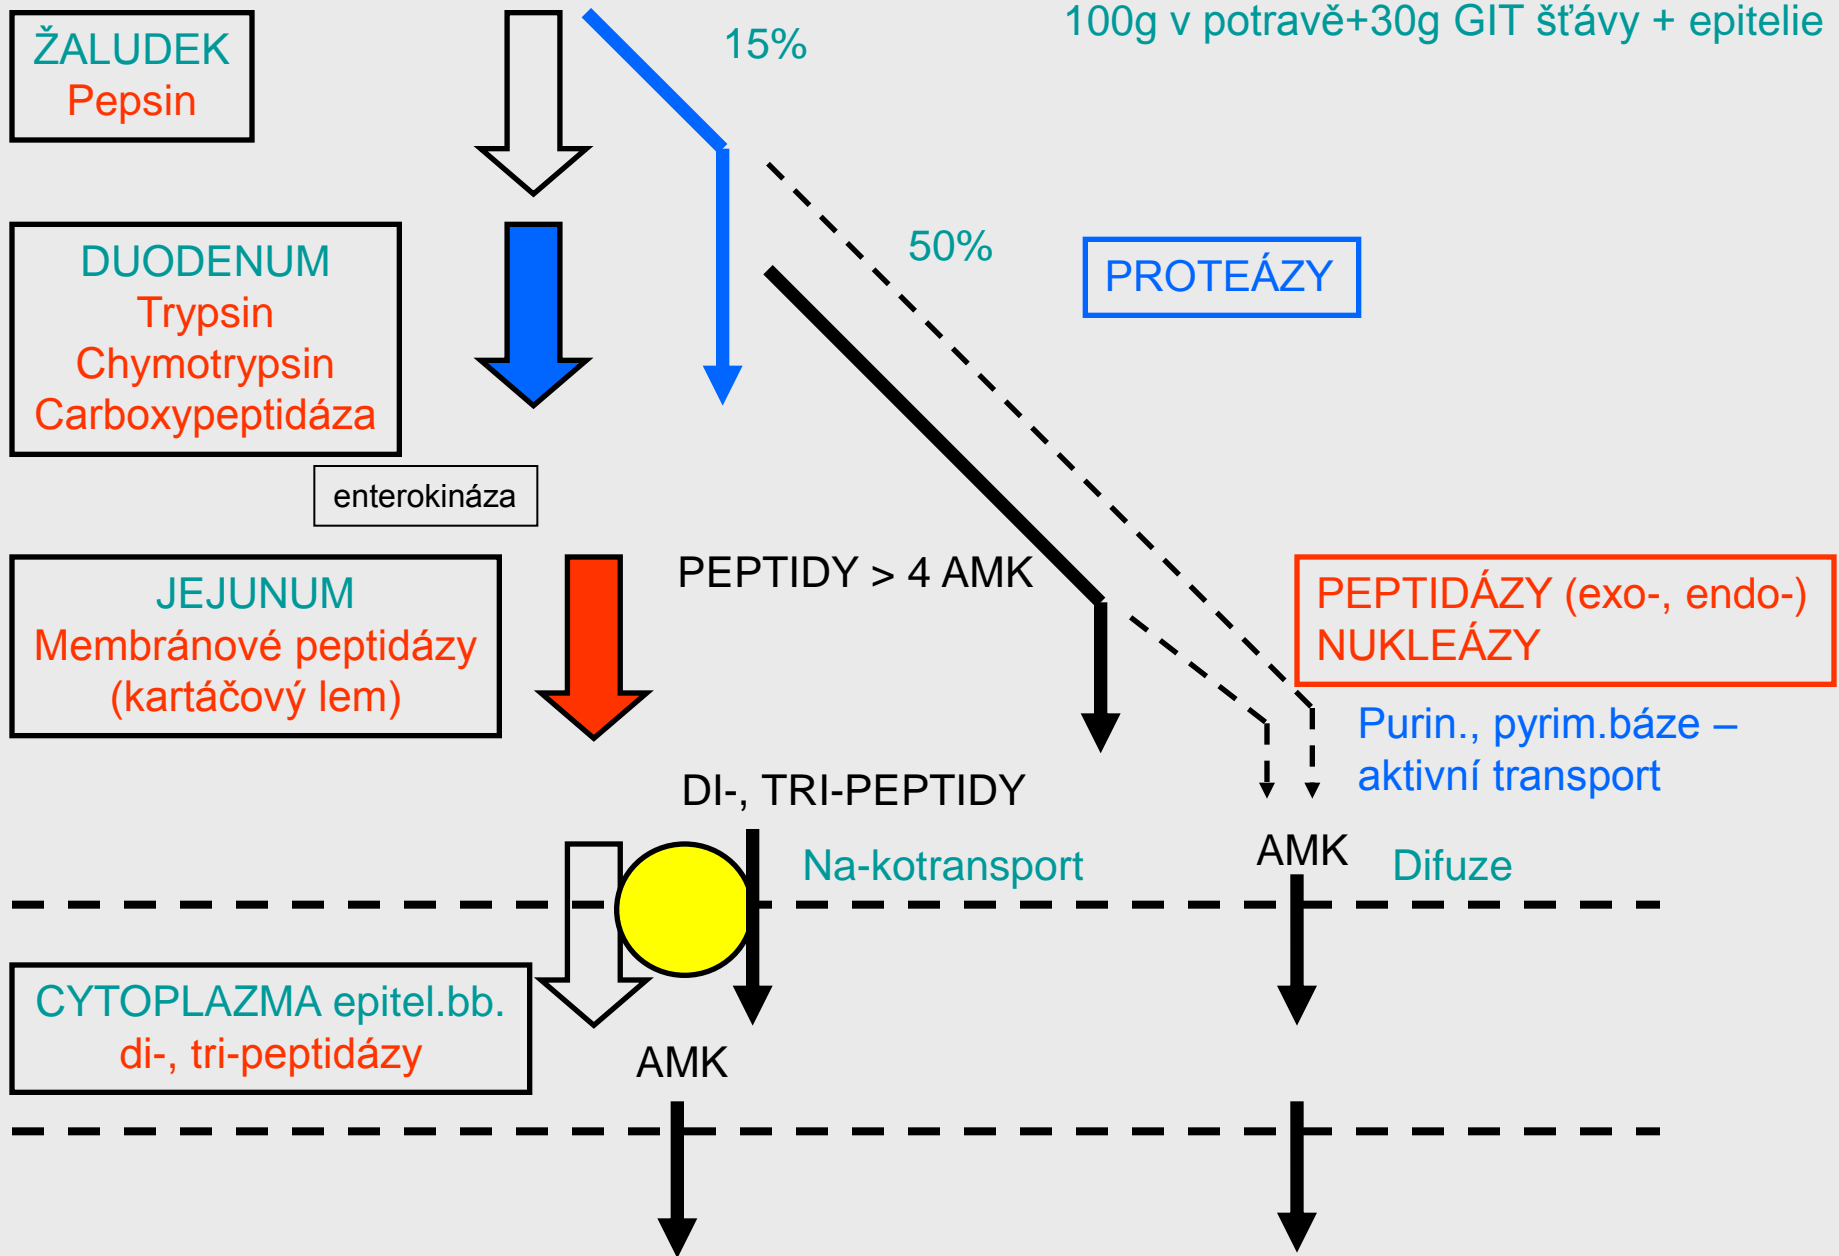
ŽALUDEK
Pepsin

15%

100g v potravě+30g GIT šťávy + epitelie

DUODENUM
Trypsin
Chymotrypsin
Carboxypeptidáza

50%

PROTEÁZY

enterokináza

JEJUNUM
Membránové peptidázy
(kartáčový lem)

PEPTIDY > 4 AMK

PEPTIDÁZY (exo-, endo-)
NUKLEÁZY

Purin., pyrim.báze –
aktivní transport

DI-, TRI-PEPTIDY

AMK

Na-kotransport

Difuze

CYTOPLAZMA epitel.bb.
di-, tri-peptidázy

AMK